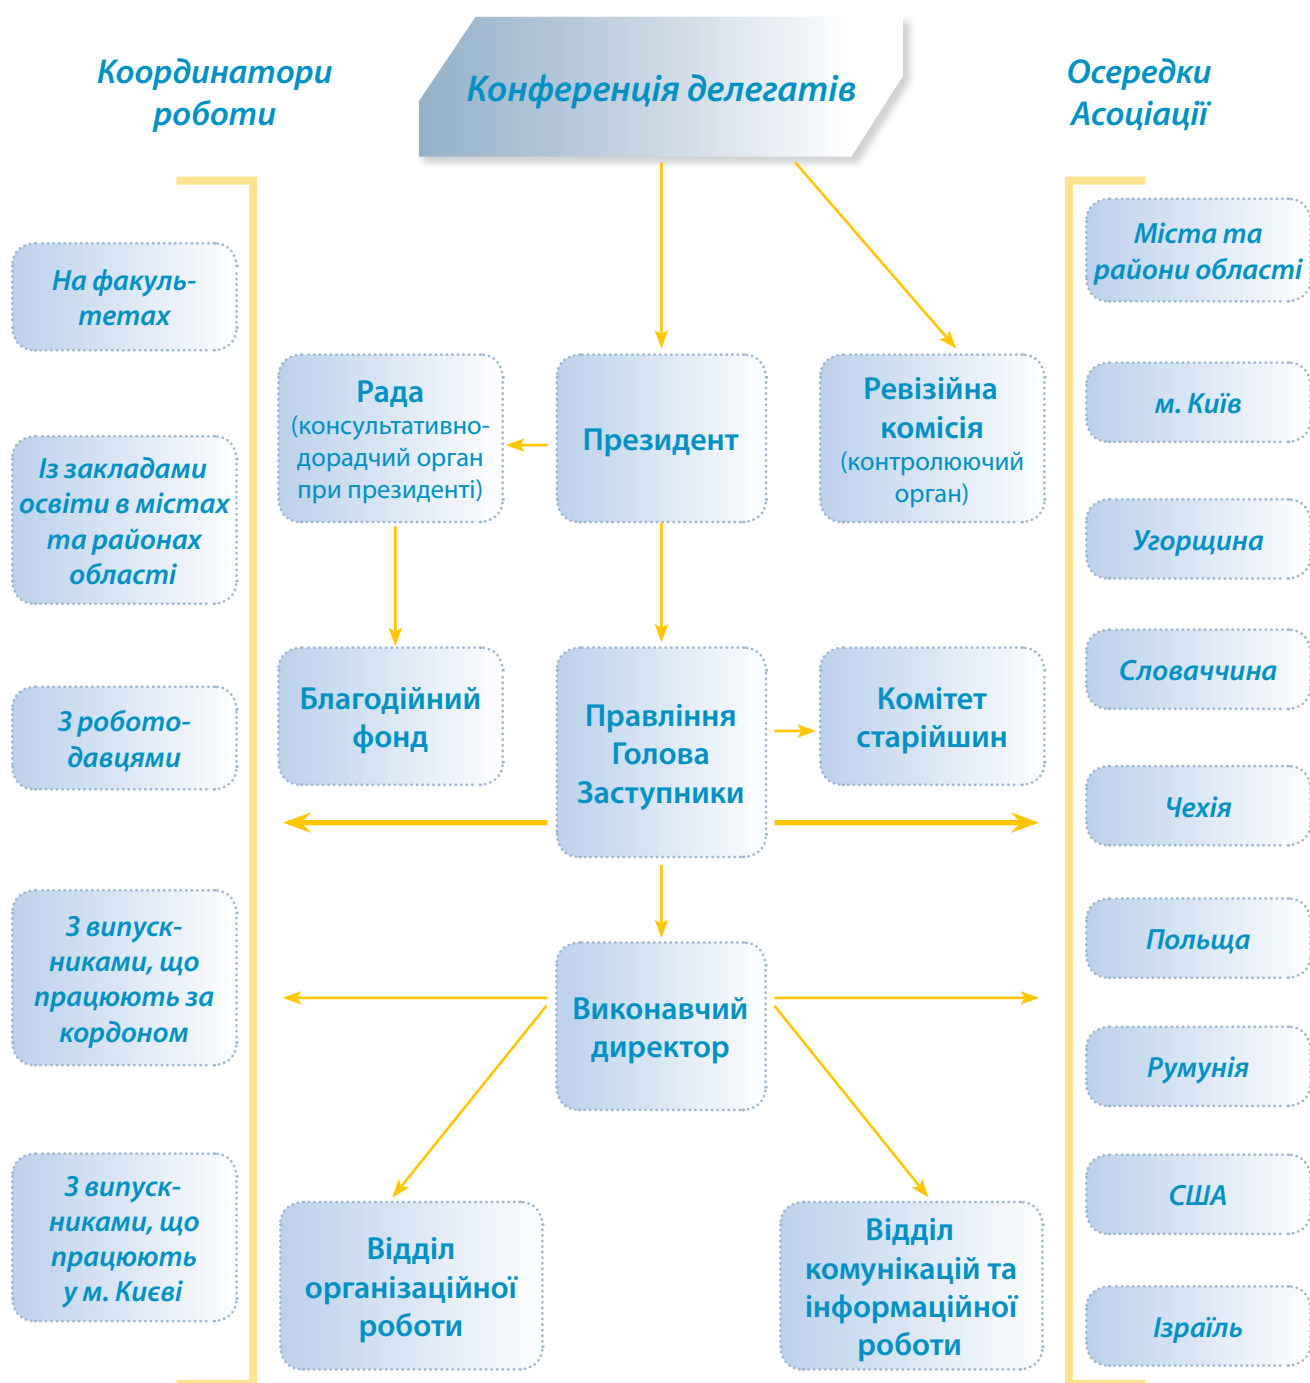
Координатори роботи

Конференція делегатів

Осередки Асоціації

На факультетах

Із закладами освіти в містах та районах області

З роботодавцями

З випускниками, що працюють за кордоном

З випускниками, що працюють у м. Києві

Рада (консультативно-дорадчий орган при президенті)

Президент

Ревізійна комісія (контролюючий орган)

Благодійний фонд

Правління Голова Заступники

Комітет старійшин

Виконавчий директор

Відділ організаційної роботи

Відділ комунікацій та інформаційної роботи

Міста та райони області

м. Київ

Угорщина

Словаччина

Чехія

Польща

Румунія

США

Ізраїль